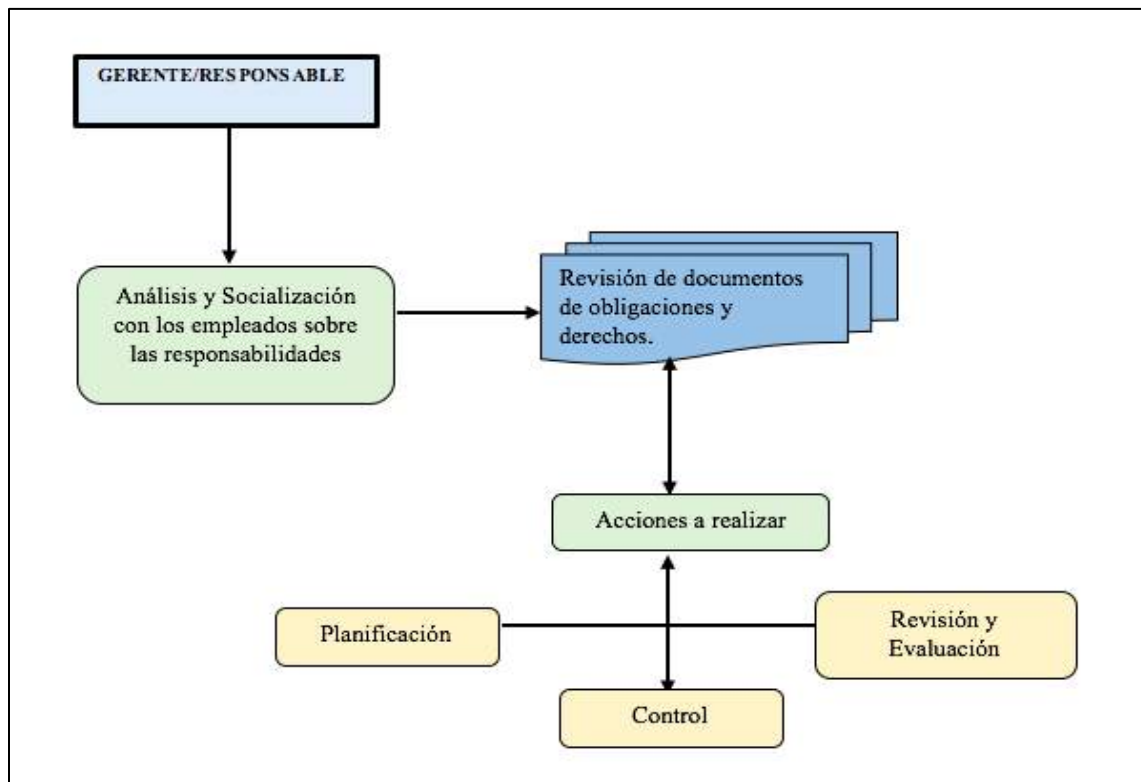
GERENTE/RES PONS ABLE

Análisis y Socialización con los empleados sobre las responsabilidades

Revisión de documentos de obligaciones y derechos.

Acciones a realizar

Planificación

Revisión y Evaluación

Control